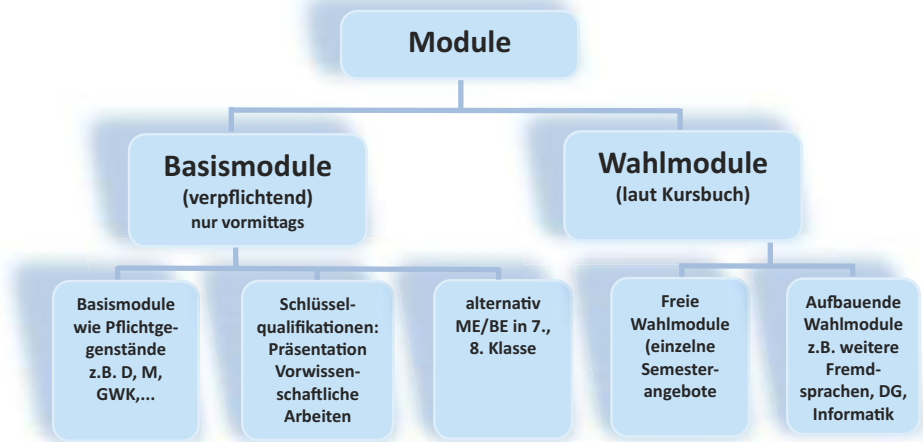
Module

Basismodule
(verpflichtend)
nur vormittags

Wahlmodule
(laut Kursbuch)

Basismodule wie Pflichtgegenstände z.B. D, M, GWK,...

Schlüsselqualifikationen: Präsentation Vorwissenschaftliche Arbeiten

alternativ ME/BE in 7., 8. Klasse

Freie Wahlmodule (einzelne Semesterangebote

Aufbauende Wahlmodule z.B. weitere Fremdsprachen, DG, Informatik